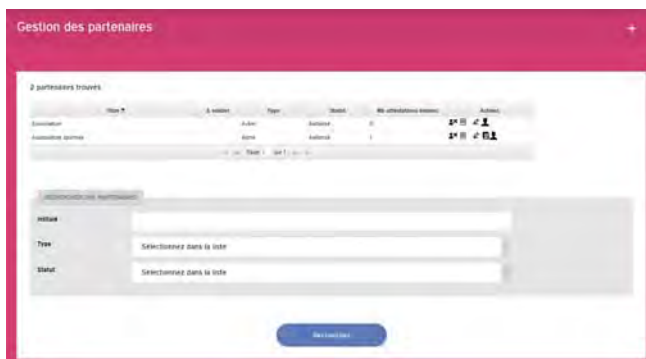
Gestion des partenaires

+

2 partenaires trouvés

| Titre ▲ | A valider | Type | Statut | Nb attestations émises | Actions |
|---|---|---|---|---|---|
| Association | | Autre | Autorisé | 0 | |
| Association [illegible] | | Autre | Autorisé | 1 | |

Page 1 sur 1

RECHERCHE DE PARTENAIRES

Intitulé

Type | Sélectionnez dans la liste

Statut | Sélectionnez dans la liste

Rechercher